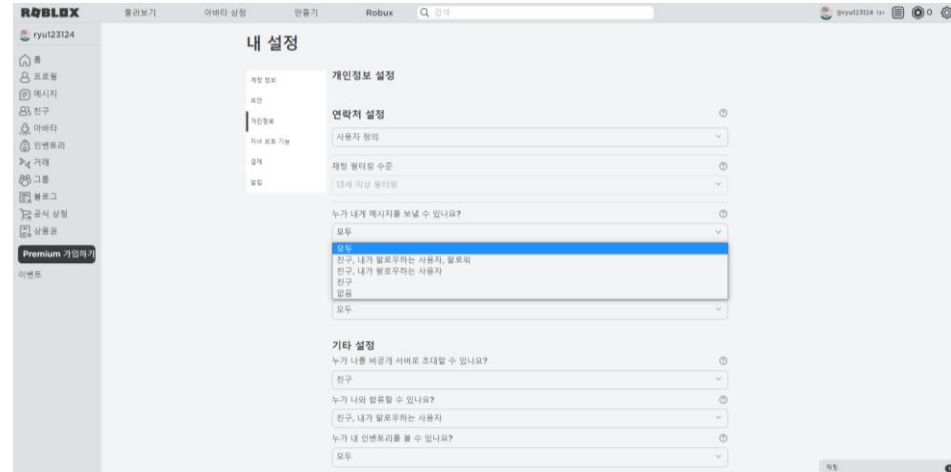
ROBLOX 둘러보기 아바타 상점 만들기 Robux 검색

@ryu123124 13+ 0

ryu123124

홈
프로필
메시지
친구
아바타
인벤토리
거래
그룹
블로그
공식 상점
상품권
Premium 가입하기
이벤트

내 설정

계정 정보
보안
개인정보
자녀 보호 기능
결제
알림

개인정보 설정

연락처 설정
사용자 정의

채팅 필터링 수준
13세 이상 필터링

누가 내게 메시지를 보낼 수 있나요?
모두

모두
친구, 내가 팔로우하는 사용자, 팔로워
친구, 내가 팔로우하는 사용자
친구
없음

모두

기타 설정
누가 나를 비공개 서버로 초대할 수 있나요?
친구

누가 나와 합류할 수 있나요?
친구, 내가 팔로우하는 사용자

누가 내 인벤토리를 볼 수 있나요?
모두

채팅